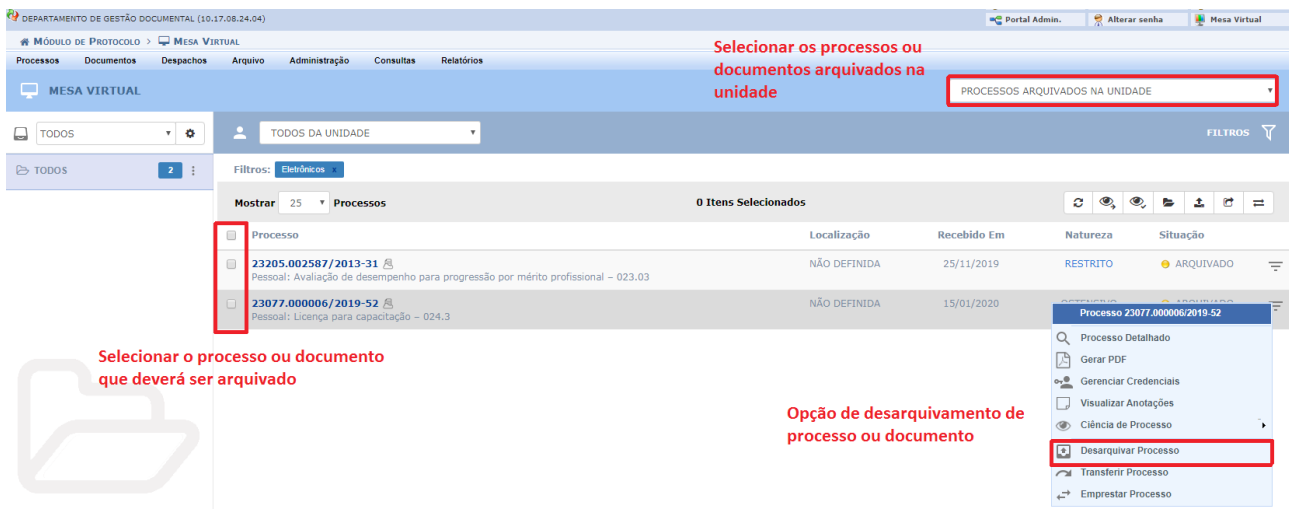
DEPARTAMENTO DE GESTÃO DOCUMENTAL (10.17.08.24.04)

Portal Admin. | Alterar senha | Mesa Virtual

Módulo de Protocolo > Mesa Virtual

Processos | Documentos | Despachos | Arquivo | Administração | Consultas | Relatórios

MESA VIRTUAL

Selecionar os processos ou documentos arquivados na unidade

PROCESSOS ARQUIVADOS NA UNIDADE

TODOS

TODOS DA UNIDADE

FILTROS

TODOS 2

Filtros: Eletrônicos

Mostrar 25 Processos

0 Itens Selecionados

| Processo | Localização | Recebido Em | Natureza | Situação |
|---|---|---|---|---|
| 23205.002587/2013-31 Pessoal: Avaliação de desempenho para progressão por mérito profissional – 023.03 | NÃO DEFINIDA | 25/11/2019 | RESTRITO | ARQUIVADO |
| 23077.000006/2019-52 Pessoal: Licença para capacitação – 024.3 | NÃO DEFINIDA | 15/01/2020 | OSTENSIVO | ARQUIVADO |

Processo 23077.000006/2019-52
Processo Detalhado
Gerar PDF
Gerenciar Credenciais
Visualizar Anotações
Ciência de Processo
Desarquivar Processo
Transferir Processo
Emprestar Processo

Selecionar o processo ou documento que deverá ser arquivado

Opção de desarquivamento de processo ou documento